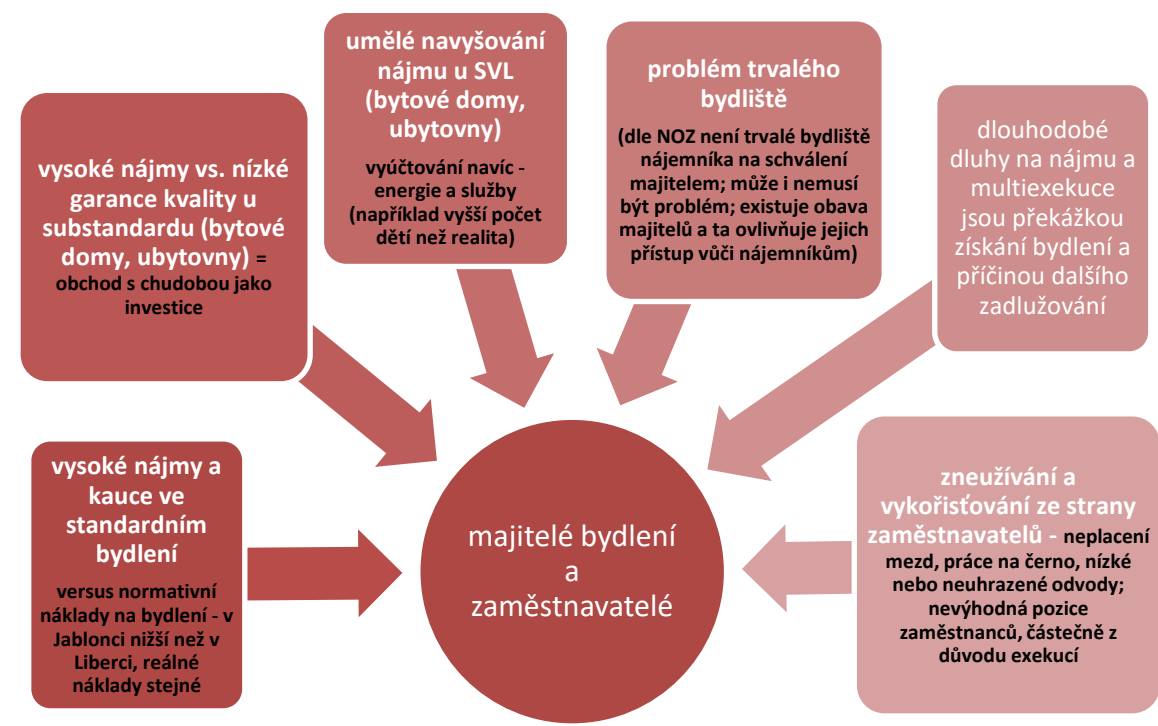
vysoké nájmy vs. nízké garance kvality u substandardu (bytové domy, ubytovny) = obchod s chudobou jako investice

umělé navyšování nájmu u SVL (bytové domy, ubytovny)

vyúčtování navíc - energie a služby (například vyšší počet dětí než realita)

problém trvalého bydliště

(dle NOZ není trvalé bydliště nájemníka na schválení majitelem; může i nemusí být problém; existuje obava majitelů a ta ovlivňuje jejich přístup vůči nájemníkům)

dlouhodobé dluhy na nájmu a multiexekuce jsou překážkou získání bydlení a příčinou dalšího zadlužování

vysoké nájmy a kauce ve standardním bydlení

versus normativní náklady na bydlení - v Jablonci nižší než v Liberci, reálné náklady stejné

majitelé bydlení a zaměstnavatelé

zneužívání a vykořisťování ze strany zaměstnavatelů - neplacení mezd, práce na černo, nízké nebo neuhrazené odvody; nevýhodná pozice zaměstnanců, částečně z důvodu exekucí